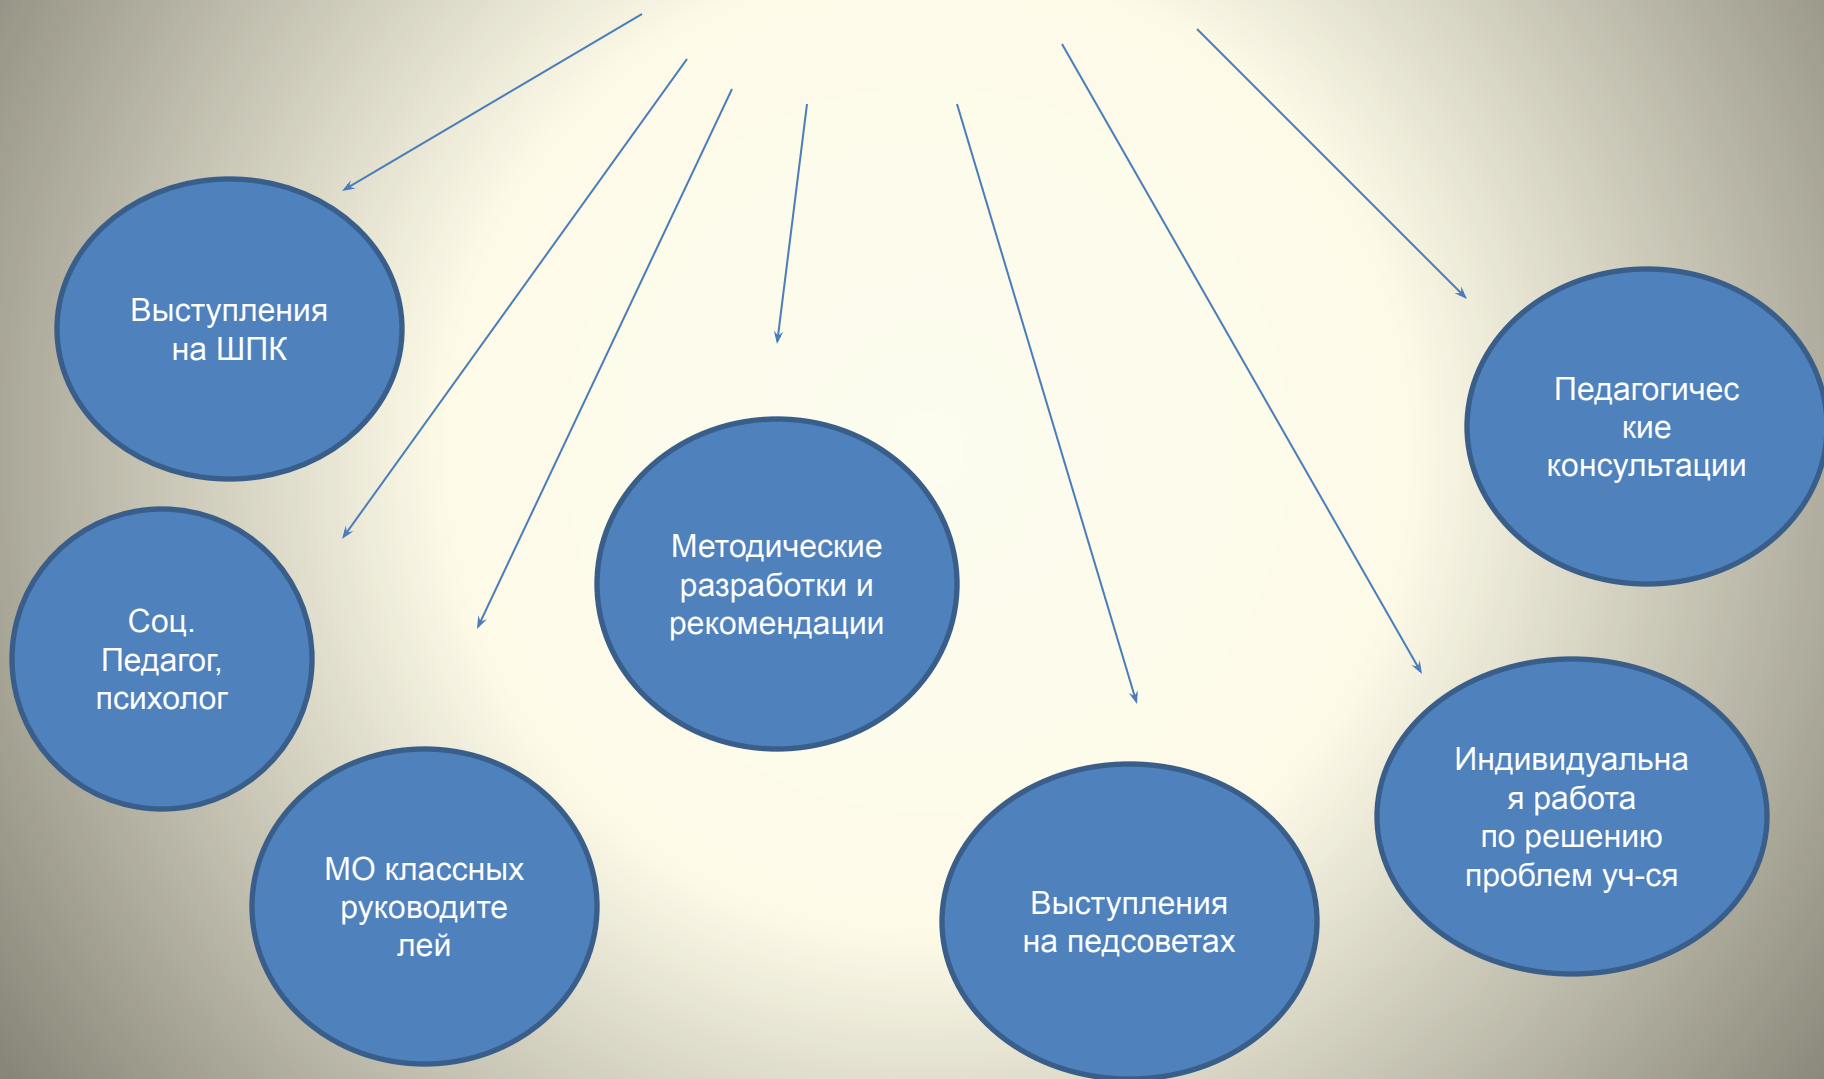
Выступления на ШПК

Педагогичес кие консультации

Методические разработки и рекомендации

Соц. Педагог, психолог

МО классных руководите лей

Выступления на педсоветах

Индивидуальна я работа по решению проблем уч-ся